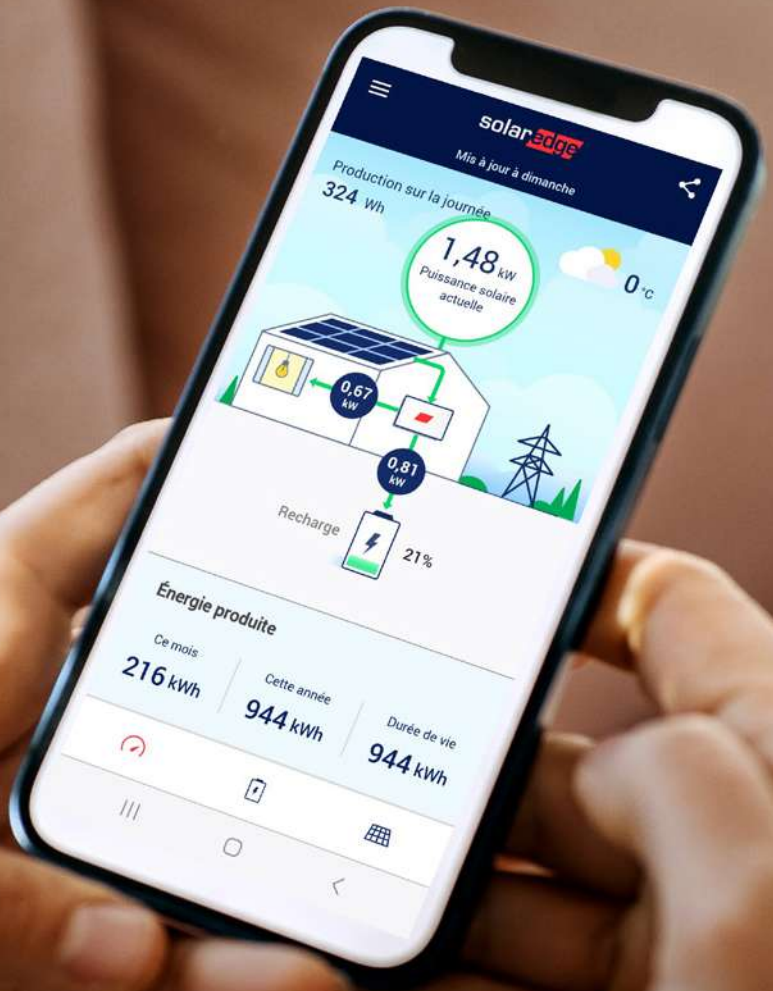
solaredge
Mis à jour à dimanche

Production sur la journée
324 Wh

1,48 kW
Puissance solaire actuelle

0 °C

0,67 kW

0,81 kW

Recharge
21%

Énergie produite

Ce mois
216 kWh

Cette année
944 kWh

Durée de vie
944 kWh